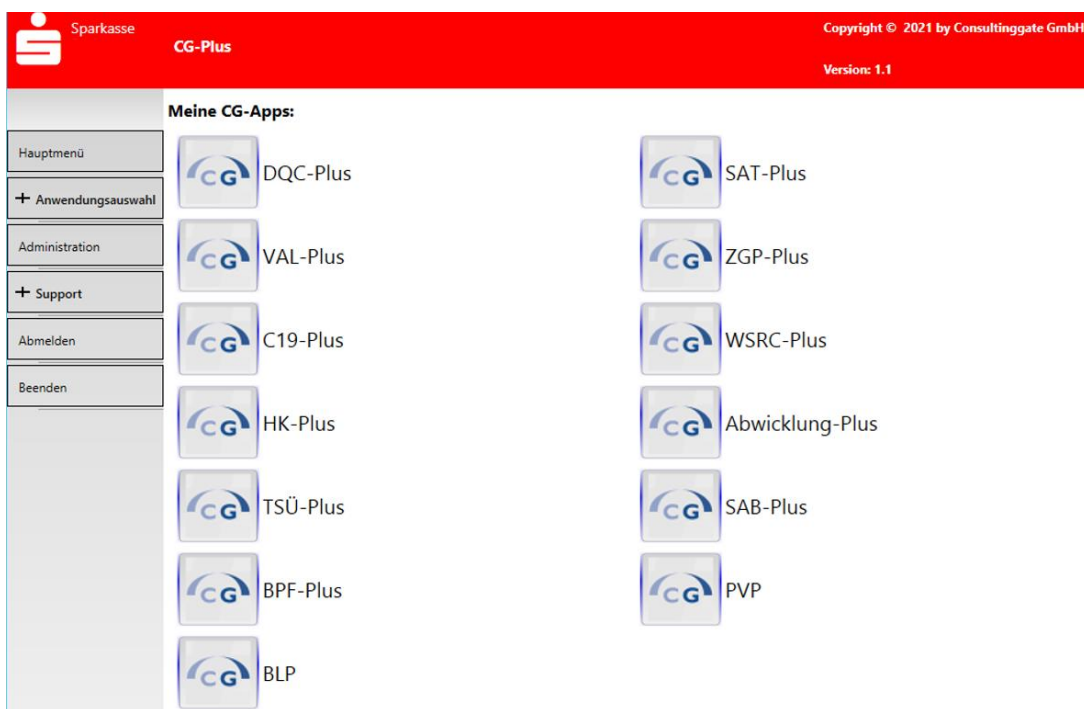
Sparkasse

CG-Plus

Copyright © 2021 by Consultinggate GmbH

Version: 1.1

Hauptmenü

+ Anwendungsauswahl

Administration

+ Support

Abmelden

Beenden

Meine CG-Apps:

CG DQC-Plus

CG SAT-Plus

CG VAL-Plus

CG ZGP-Plus

CG C19-Plus

CG WSRC-Plus

CG HK-Plus

CG Abwicklung-Plus

CG TSÜ-Plus

CG SAB-Plus

CG BPF-Plus

CG PVP

CG BLP